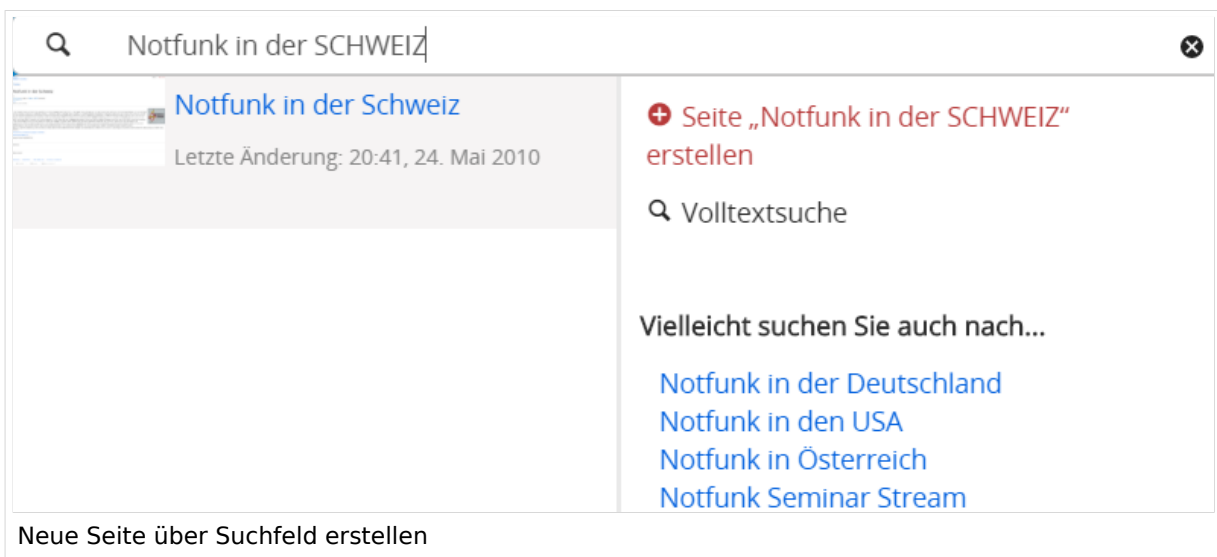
Notfunk in der SCHWEIZ

Notfunk in der Schweiz

Letzte Änderung: 20:41, 24. Mai 2010

Seite „Notfunk in der SCHWEIZ“ erstellen

Volltextsuche

Vielleicht suchen Sie auch nach...

Notfunk in der Deutschland
Notfunk in den USA
Notfunk in Österreich
Notfunk Seminar Stream

Neue Seite über Suchfeld erstellen